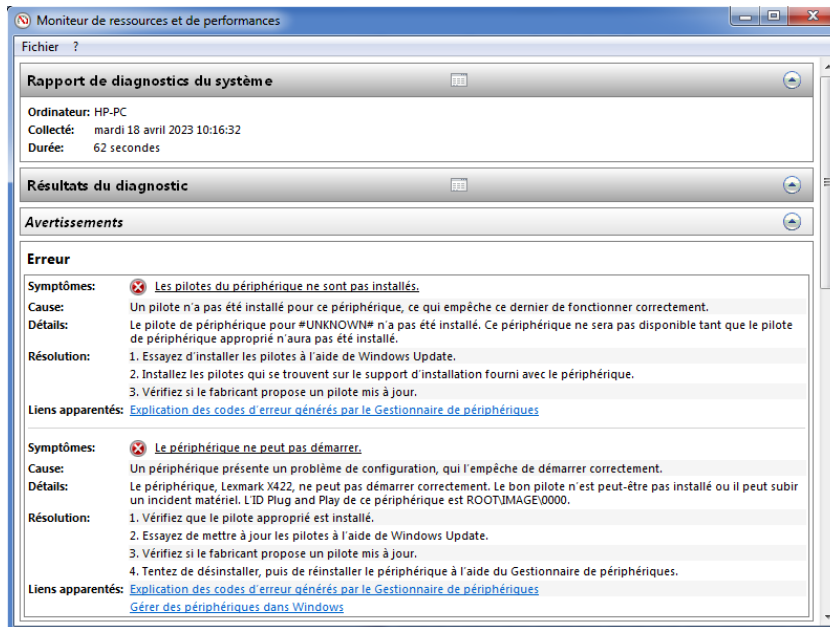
Moniteur de ressources et de performances

Fichier ?

Rapport de diagnostics du système

Ordinateur: HP-PC
Collecté: mardi 18 avril 2023 10:16:32
Durée: 62 secondes

Résultats du diagnostic

Avertissements

Erreur

| | |
|---|---|
| Symptômes: | Les pilotes du périphérique ne sont pas installés. |
| Cause: | Un pilote n'a pas été installé pour ce périphérique, ce qui empêche ce dernier de fonctionner correctement. |
| Détails: | Le pilote de périphérique pour #UNKNOWN# n'a pas été installé. Ce périphérique ne sera pas disponible tant que le pilote de périphérique approprié n'aura pas été installé. |
| Résolution: | 1. Essayez d'installer les pilotes à l'aide de Windows Update. |
| | 2. Installez les pilotes qui se trouvent sur le support d'installation fourni avec le périphérique. |
| | 3. Vérifiez si le fabricant propose un pilote mis à jour. |
| Liens apparentés: | Explication des codes d'erreur générés par le Gestionnaire de périphériques |

| | |
|---|---|
| Symptômes: | Le périphérique ne peut pas démarrer. |
| Cause: | Un périphérique présente un problème de configuration, qui l'empêche de démarrer correctement. |
| Détails: | Le périphérique, Lexmark X422, ne peut pas démarrer correctement. Le bon pilote n'est peut-être pas installé ou il peut subir un incident matériel. L'ID Plug and Play de ce périphérique est ROOT\IMAGE\0000. |
| Résolution: | 1. Vérifiez que le pilote approprié est installé. |
| | 2. Essayez de mettre à jour les pilotes à l'aide de Windows Update. |
| | 3. Vérifiez si le fabricant propose un pilote mis à jour. |
| | 4. Tentez de désinstaller, puis de réinstaller le périphérique à l'aide du Gestionnaire de périphériques. |
| Liens apparentés: | Explication des codes d'erreur générés par le Gestionnaire de périphériques |
| | Gérer des périphériques dans Windows |